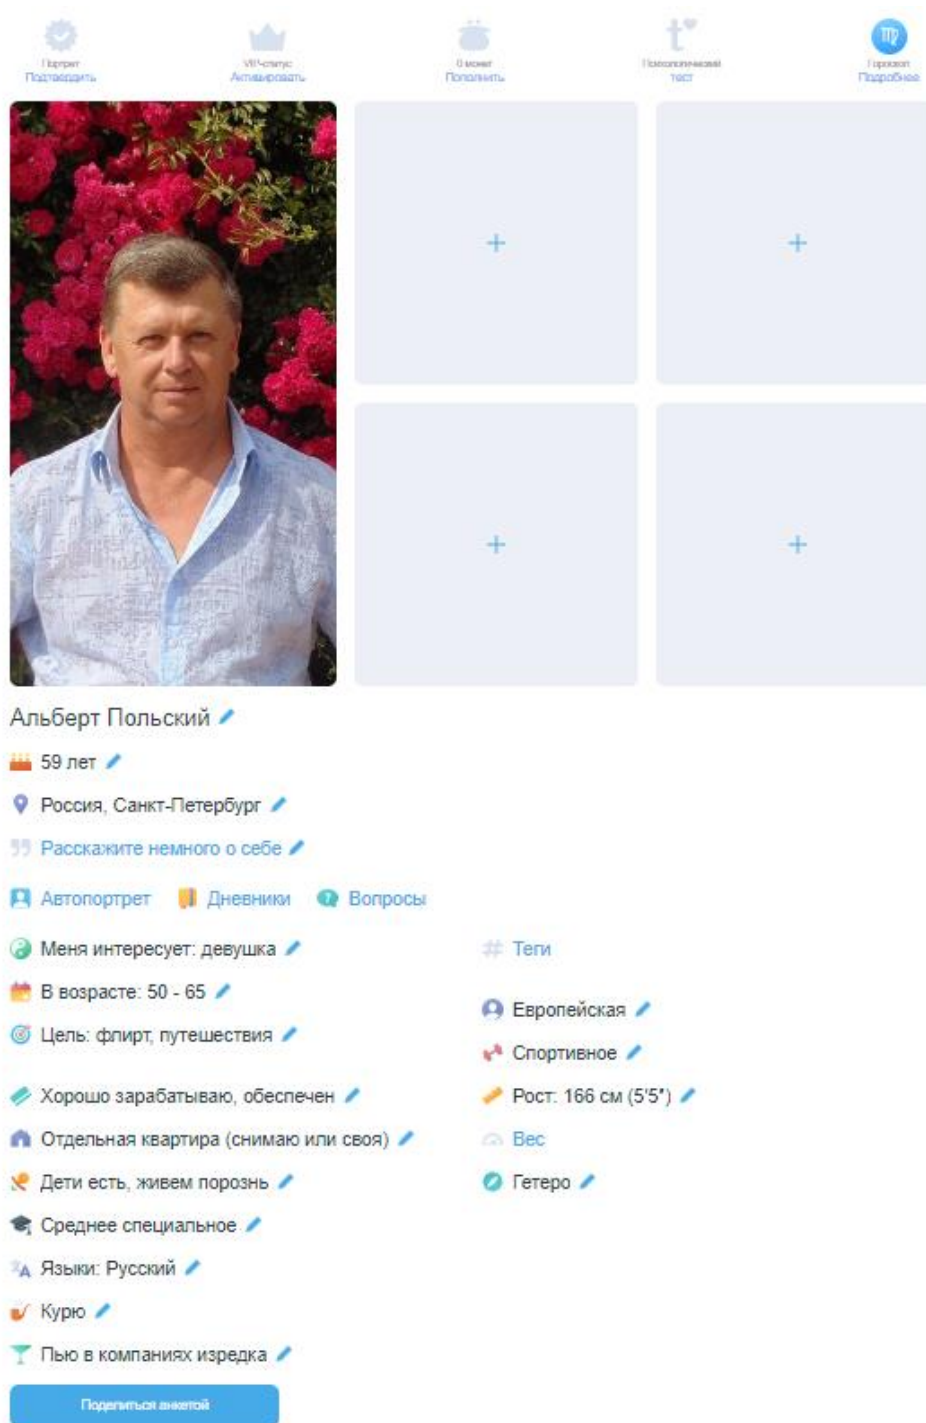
Портрет
Подтвердить

VIP-статус
Активировать

0 монет
Пополнить

Психологический
тест

Гороскоп
Подробнее

+
+
+
+

Альберт Польский

59 лет

Россия, Санкт-Петербург

Расскажите немного о себе

Автопортрет Дневники Вопросы

Меня интересует: девушка

В возрасте: 50 - 65

Цель: флирт, путешествия

Хорошо зарабатываю, обеспечен

Отдельная квартира (снимаю или своя)

Дети есть, живем порознь

Среднее специальное

Языки: Русский

Курю

Пью в компаниях изредка

Теги

Европейская

Спортивное

Рост: 166 см (5'5")

Вес

Гетеро

Поделиться анкетой